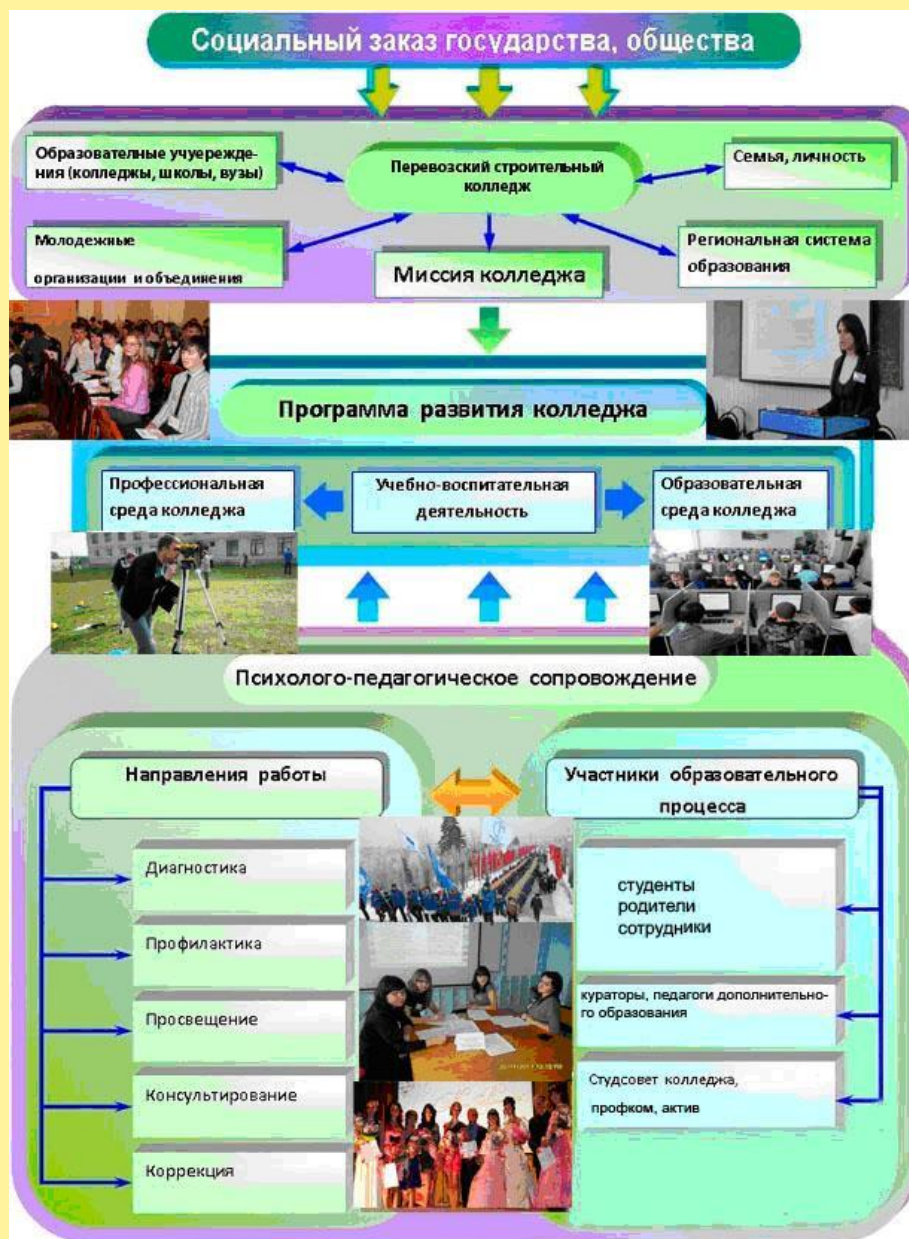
Социальный заказ государства, общества

Образовательные учуереждения (колледжы, школы, вузы)

Перевозский строительный колледж

Семья, личность

Молодежные организации и объединения

Миссия колледжа

Региональная система образования

Программа развития колледжа

Профессиональная среда колледжа

Учебно-воспитательная деятельность

Образовательная среда колледжа

Психолого-педагогическое сопровождение

Направления работы

Участники образовательного процесса

Диагностика

Профилактика

Просвещение

Консультирование

Коррекция

студенты
родители
сотрудники

кураторы, педагоги дополнительного образования

Студсовет колледжа, профком, актив